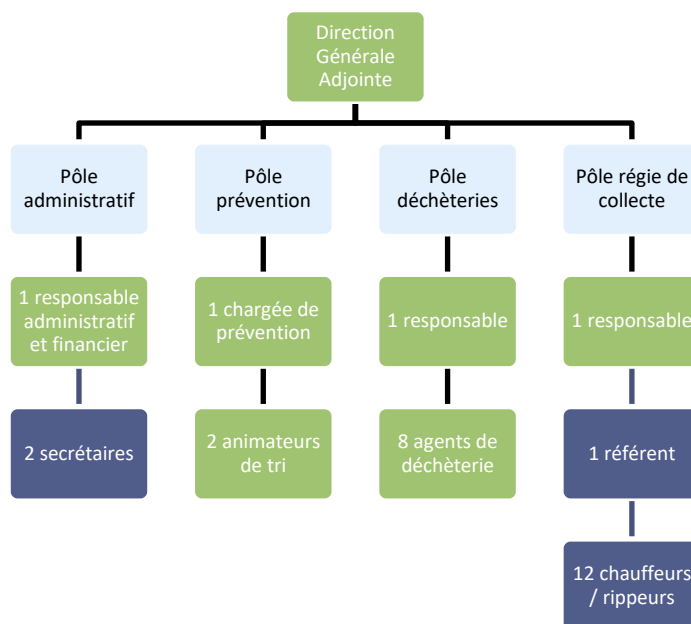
Direction Générale Adjointe

Pôle administratif

1 responsable administratif et financier

2 secrétaires

Pôle prévention

1 chargée de prévention

2 animateurs de tri

Pôle déchèteries

1 responsable

8 agents de déchèterie

Pôle régie de collecte

1 responsable

1 référent

12 chauffeurs / rippeurs